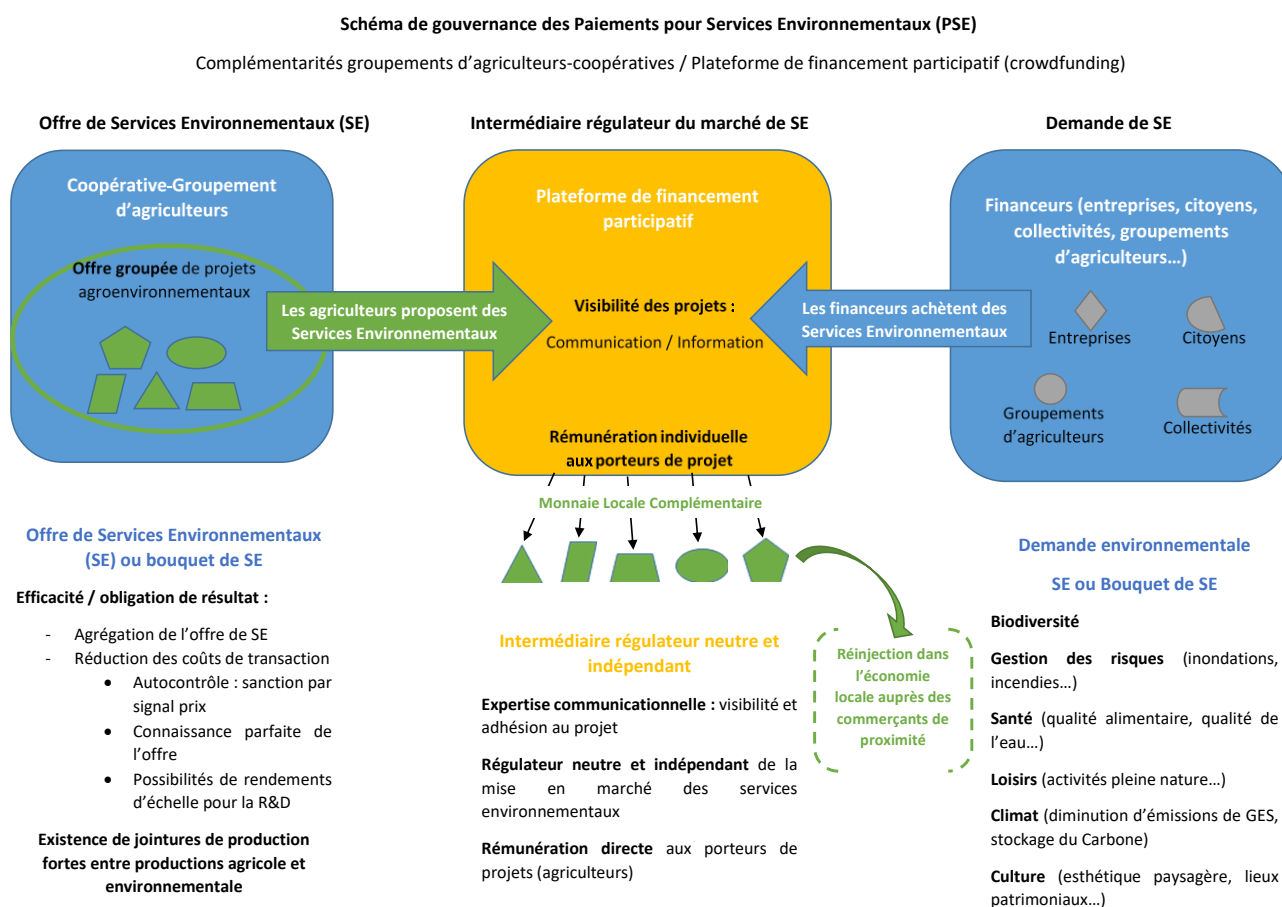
Schéma de gouvernance des Paiements pour Services Environnementaux (PSE)

Complémentarités groupements d'agriculteurs-coopératives / Plateforme de financement participatif (crowdfunding)

Offre de Services Environnementaux (SE)

Intermédiaire régulateur du marché de SE

Demande de SE

Coopérative-Groupement d'agriculteurs

Offre groupée de projets agroenvironnementaux

Les agriculteurs proposent des Services Environnementaux

Plateforme de financement participatif

Visibilité des projets :

Communication / Information

Rémunération individuelle aux porteurs de projet

Les financeurs achètent des Services Environnementaux

Financeurs (entreprises, citoyens, collectivités, groupements d'agriculteurs…)

Entreprises

Citoyens

Groupements d'agriculteurs

Collectivités

Monnaie Locale Complémentaire

Réinjection dans l'économie locale auprès des commerçants de proximité

Offre de Services Environnementaux (SE) ou bouquet de SE

Efficacité / obligation de résultat :

- Agrégation de l'offre de SE
- Réduction des coûts de transaction
 • Autocontrôle : sanction par signal prix
 • Connaissance parfaite de l'offre
 • Possibilités de rendements d'échelle pour la R&D

Existence de jointures de production fortes entre productions agricole et environnementale

Intermédiaire régulateur neutre et indépendant

Expertise communicationnelle : visibilité et adhésion au projet

Régulateur neutre et indépendant de la mise en marché des services environnementaux

Rémunération directe aux porteurs de projets (agriculteurs)

Demande environnementale

SE ou Bouquet de SE

Biodiversité

Gestion des risques (inondations, incendies…)

Santé (qualité alimentaire, qualité de l'eau…)

Loisirs (activités pleine nature…)

Climat (diminution d'émissions de GES, stockage du Carbone)

Culture (esthétique paysagère, lieux patrimoniaux…)